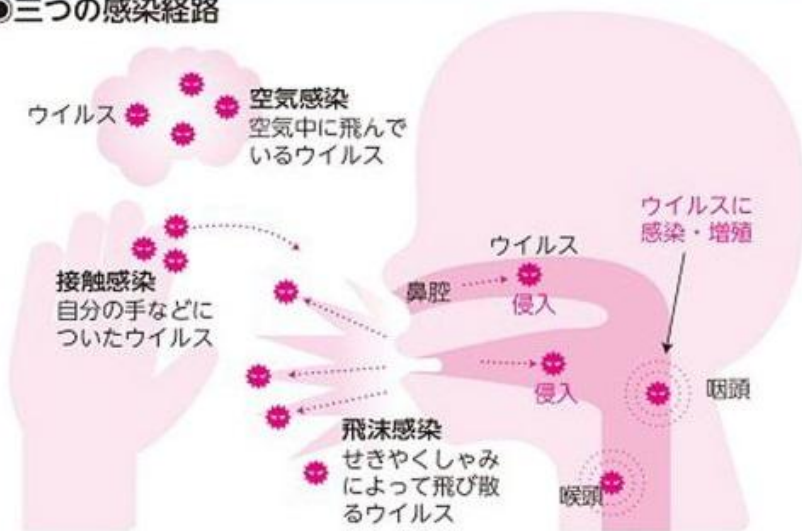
●三つの感染経路

ウイルス

空気感染
空気中に飛んでいるウイルス

接触感染
自分の手などについたウイルス

ウイルス

鼻腔

侵入

侵入

ウイルスに感染・増殖

咽頭

喉頭

飛沫感染
せきやくしゃみによって飛び散るウイルス